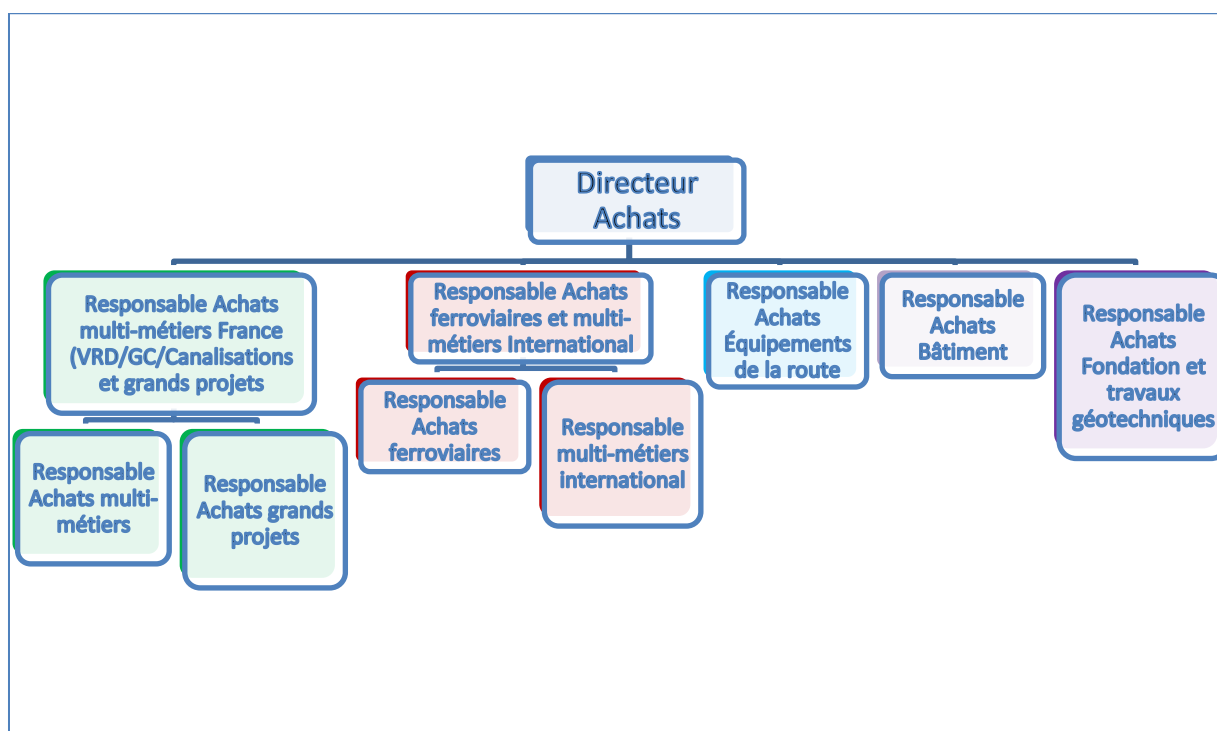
Directeur Achats

Responsable Achats multi-métiers France (VRD/GC/Canalisations et grands projets

Responsable Achats multi-métiers

Responsable Achats grands projets

Responsable Achats ferroviaires et multi-métiers International

Responsable Achats ferroviaires

Responsable multi-métiers international

Responsable Achats Équipements de la route

Responsable Achats Bâtiment

Responsable Achats Fondation et travaux géotechniques